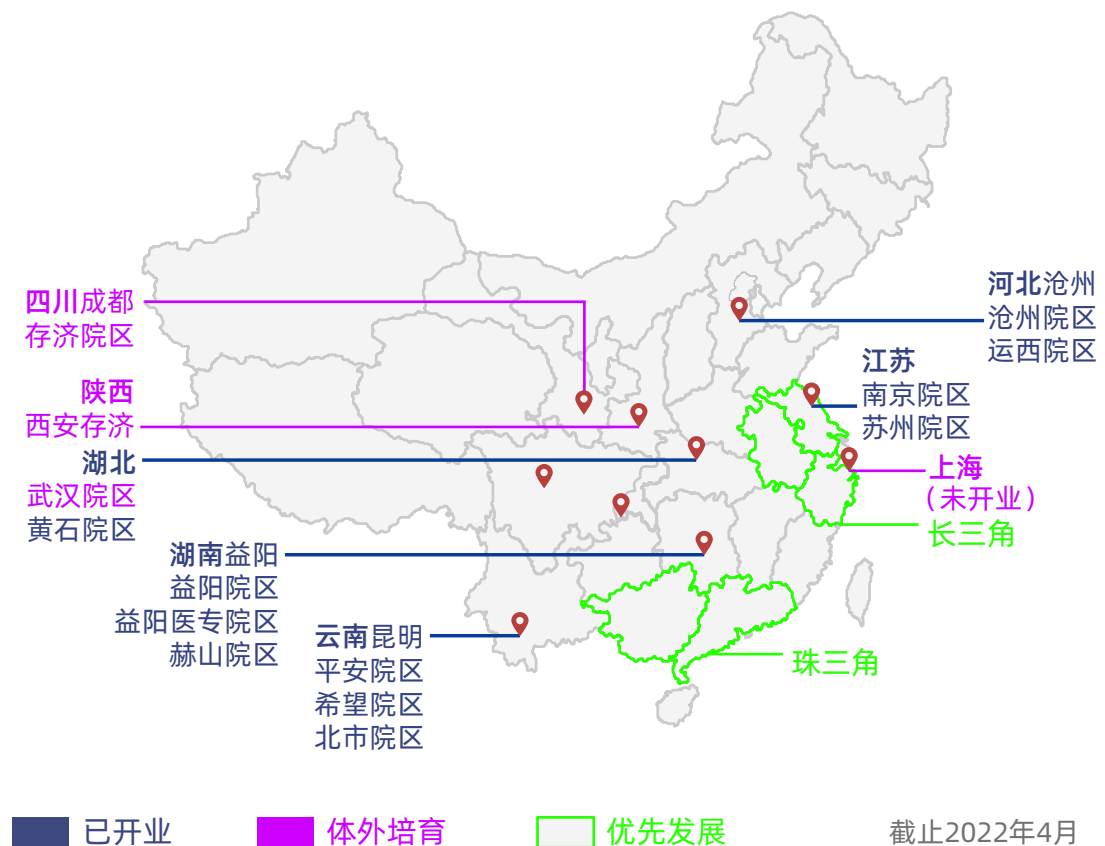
四川成都
存济院区

陕西
西安存济

湖北
武汉院区
黄石院区

湖南益阳
益阳院区
益阳医专院区
赫山院区

云南昆明
平安院区
希望院区
北市院区

河北沧州
沧州院区
运西院区

江苏
南京院区
苏州院区

上海
（未开业）

长三角

珠三角

已开业　体外培育　优先发展　截止2022年4月